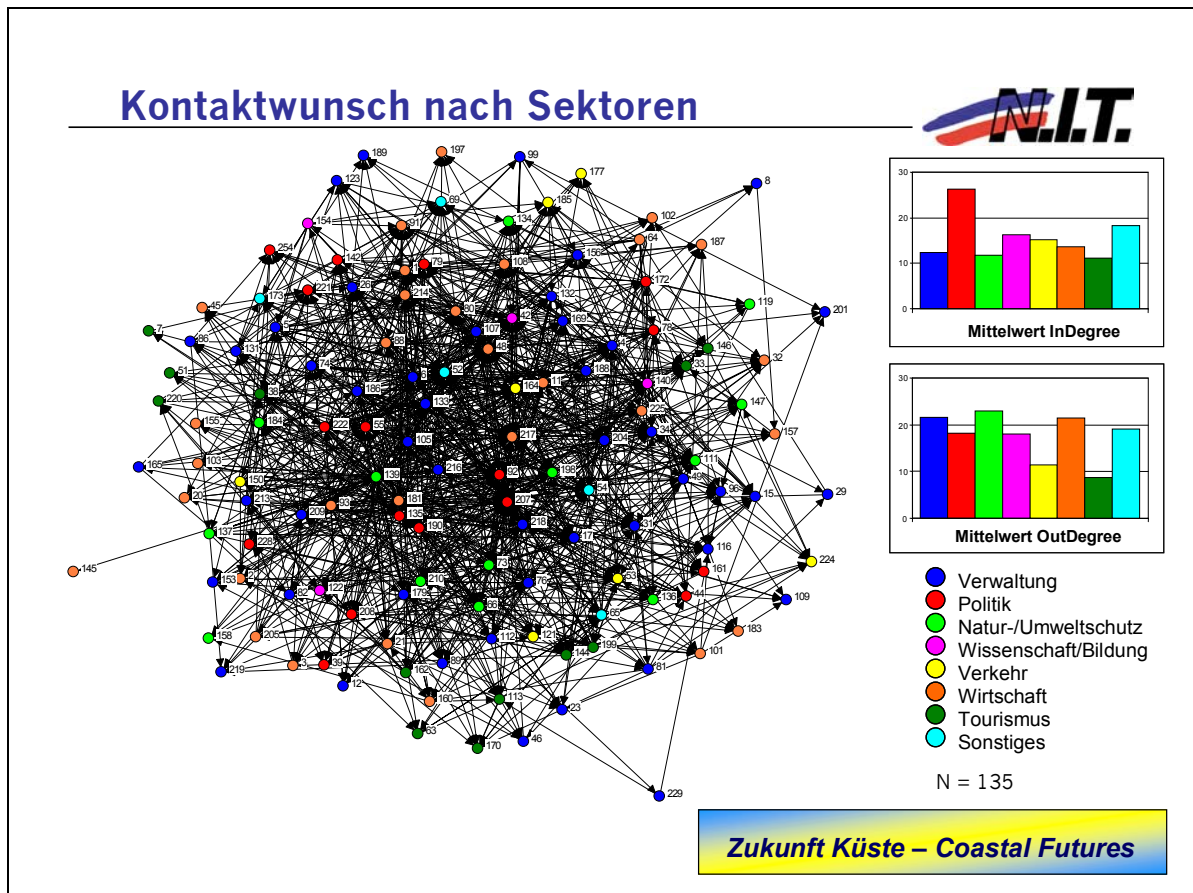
Kontaktwunsch nach Sektoren

N.I.T.

30
20
10
0
Mittelwert InDegree

30
20
10
0
Mittelwert OutDegree

Verwaltung
Politik
Natur-/Umweltschutz
Wissenschaft/Bildung
Verkehr
Wirtschaft
Tourismus
Sonstiges

N = 135

189 197 99 177 8 123 69 185 154 134 102 91 187 64 254 142 79 108 156 172 119 201 45 173 221 28 214 7 86 107 42 169 78 146 32 131 88 48 51 74 52 186 11 188 140 220 38 133 166 147 155 222 184 55 217 223 34 157 103 105 204 165 216 92 196 111 150 139 20 181 54 96 15 29 213 93 207 209 135 190 218 137 31 228 17 116 224 145 161 153 73 210 76 122 86 179 138 44 109 82 208 158 206 21 112 121 199 183 101 219 99 89 144 181 12 160 113 23 63 170 46 229

Zukunft Küste – Coastal Futures